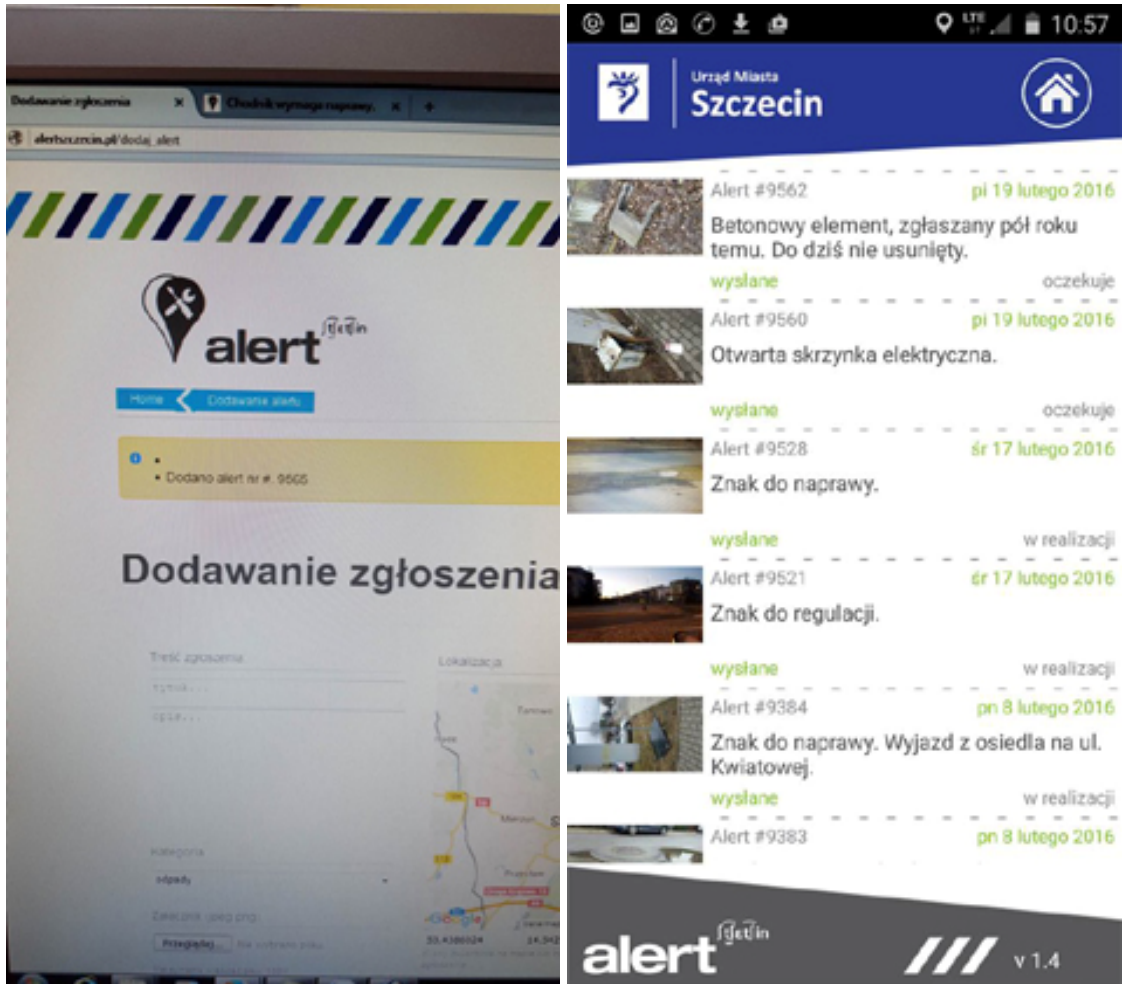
Dodawanie zgłoszenia ×
Chodnik wymaga naprawy. ×
+
alertszczecin.pl/dodaj_alert

alert szczecin

Home
Dodawanie alertu

• Dodano alert nr #. 9605

Dodawanie zgłoszenia

Treść zgłoszenia
Tytuł...
Opis...

Lokalizacja

Kategoria
odpady

Załącznik (jpeg/png)
Przeglądaj... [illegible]

53.4580324
14.542

10:57

Urząd Miasta
Szczecin

Alert #9562
pi 19 lutego 2016
Betonowy element, zgłaszany pół roku temu. Do dziś nie usunięty.
wysłane
oczekuje

Alert #9560
pi 19 lutego 2016
Otwarta skrzynka elektryczna.
wysłane
oczekuje

Alert #9528
śr 17 lutego 2016
Znak do naprawy.
wysłane
w realizacji

Alert #9521
śr 17 lutego 2016
Znak do regulacji.
wysłane
w realizacji

Alert #9384
pn 8 lutego 2016
Znak do naprawy. Wyjazd z osiedla na ul. Kwiatowej.
wysłane
w realizacji

Alert #9383
pn 8 lutego 2016

alert szczecin
v 1.4